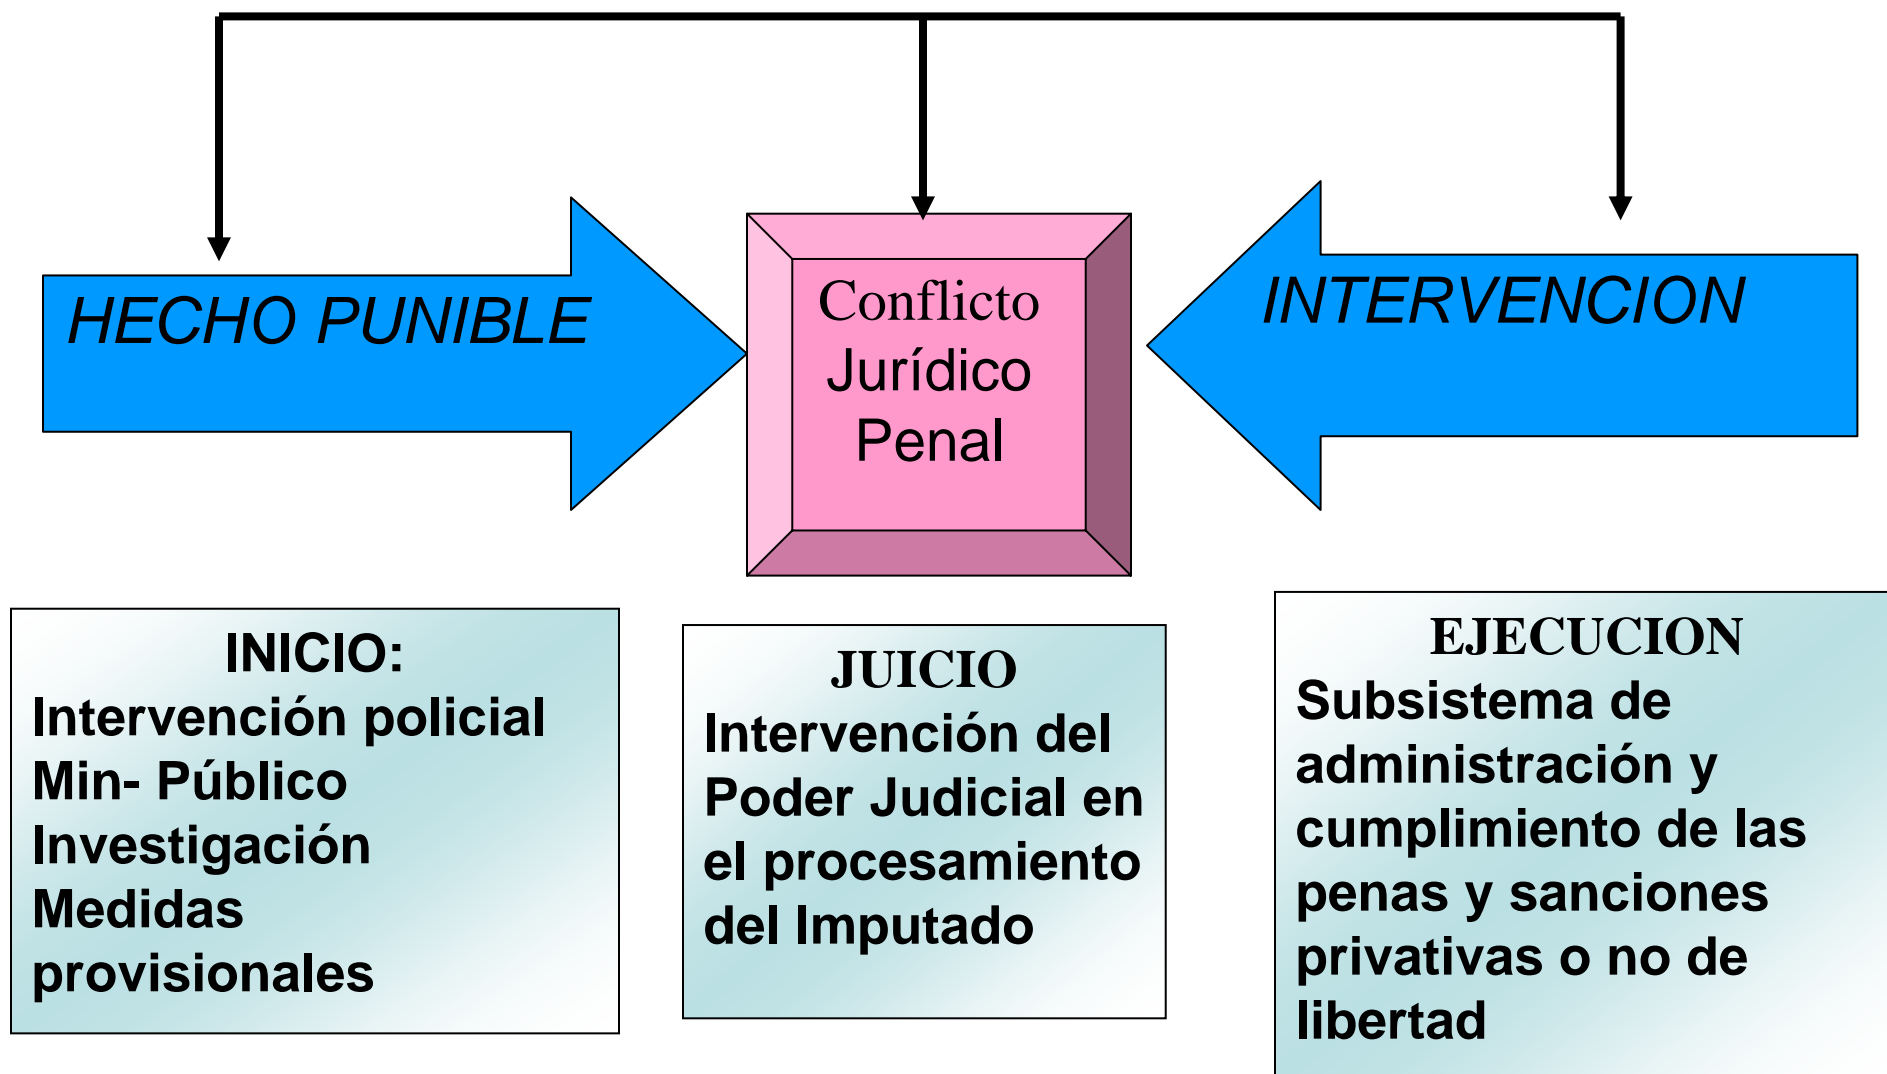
HECHO PUNIBLE

Conflicto Jurídico Penal

INTERVENCION

INICIO:
Intervención policial
Min- Público
Investigación
Medidas provisionales

JUICIO
Intervención del Poder Judicial en el procesamiento del Imputado

EJECUCION
Subsistema de administración y cumplimiento de las penas y sanciones privativas o no de libertad